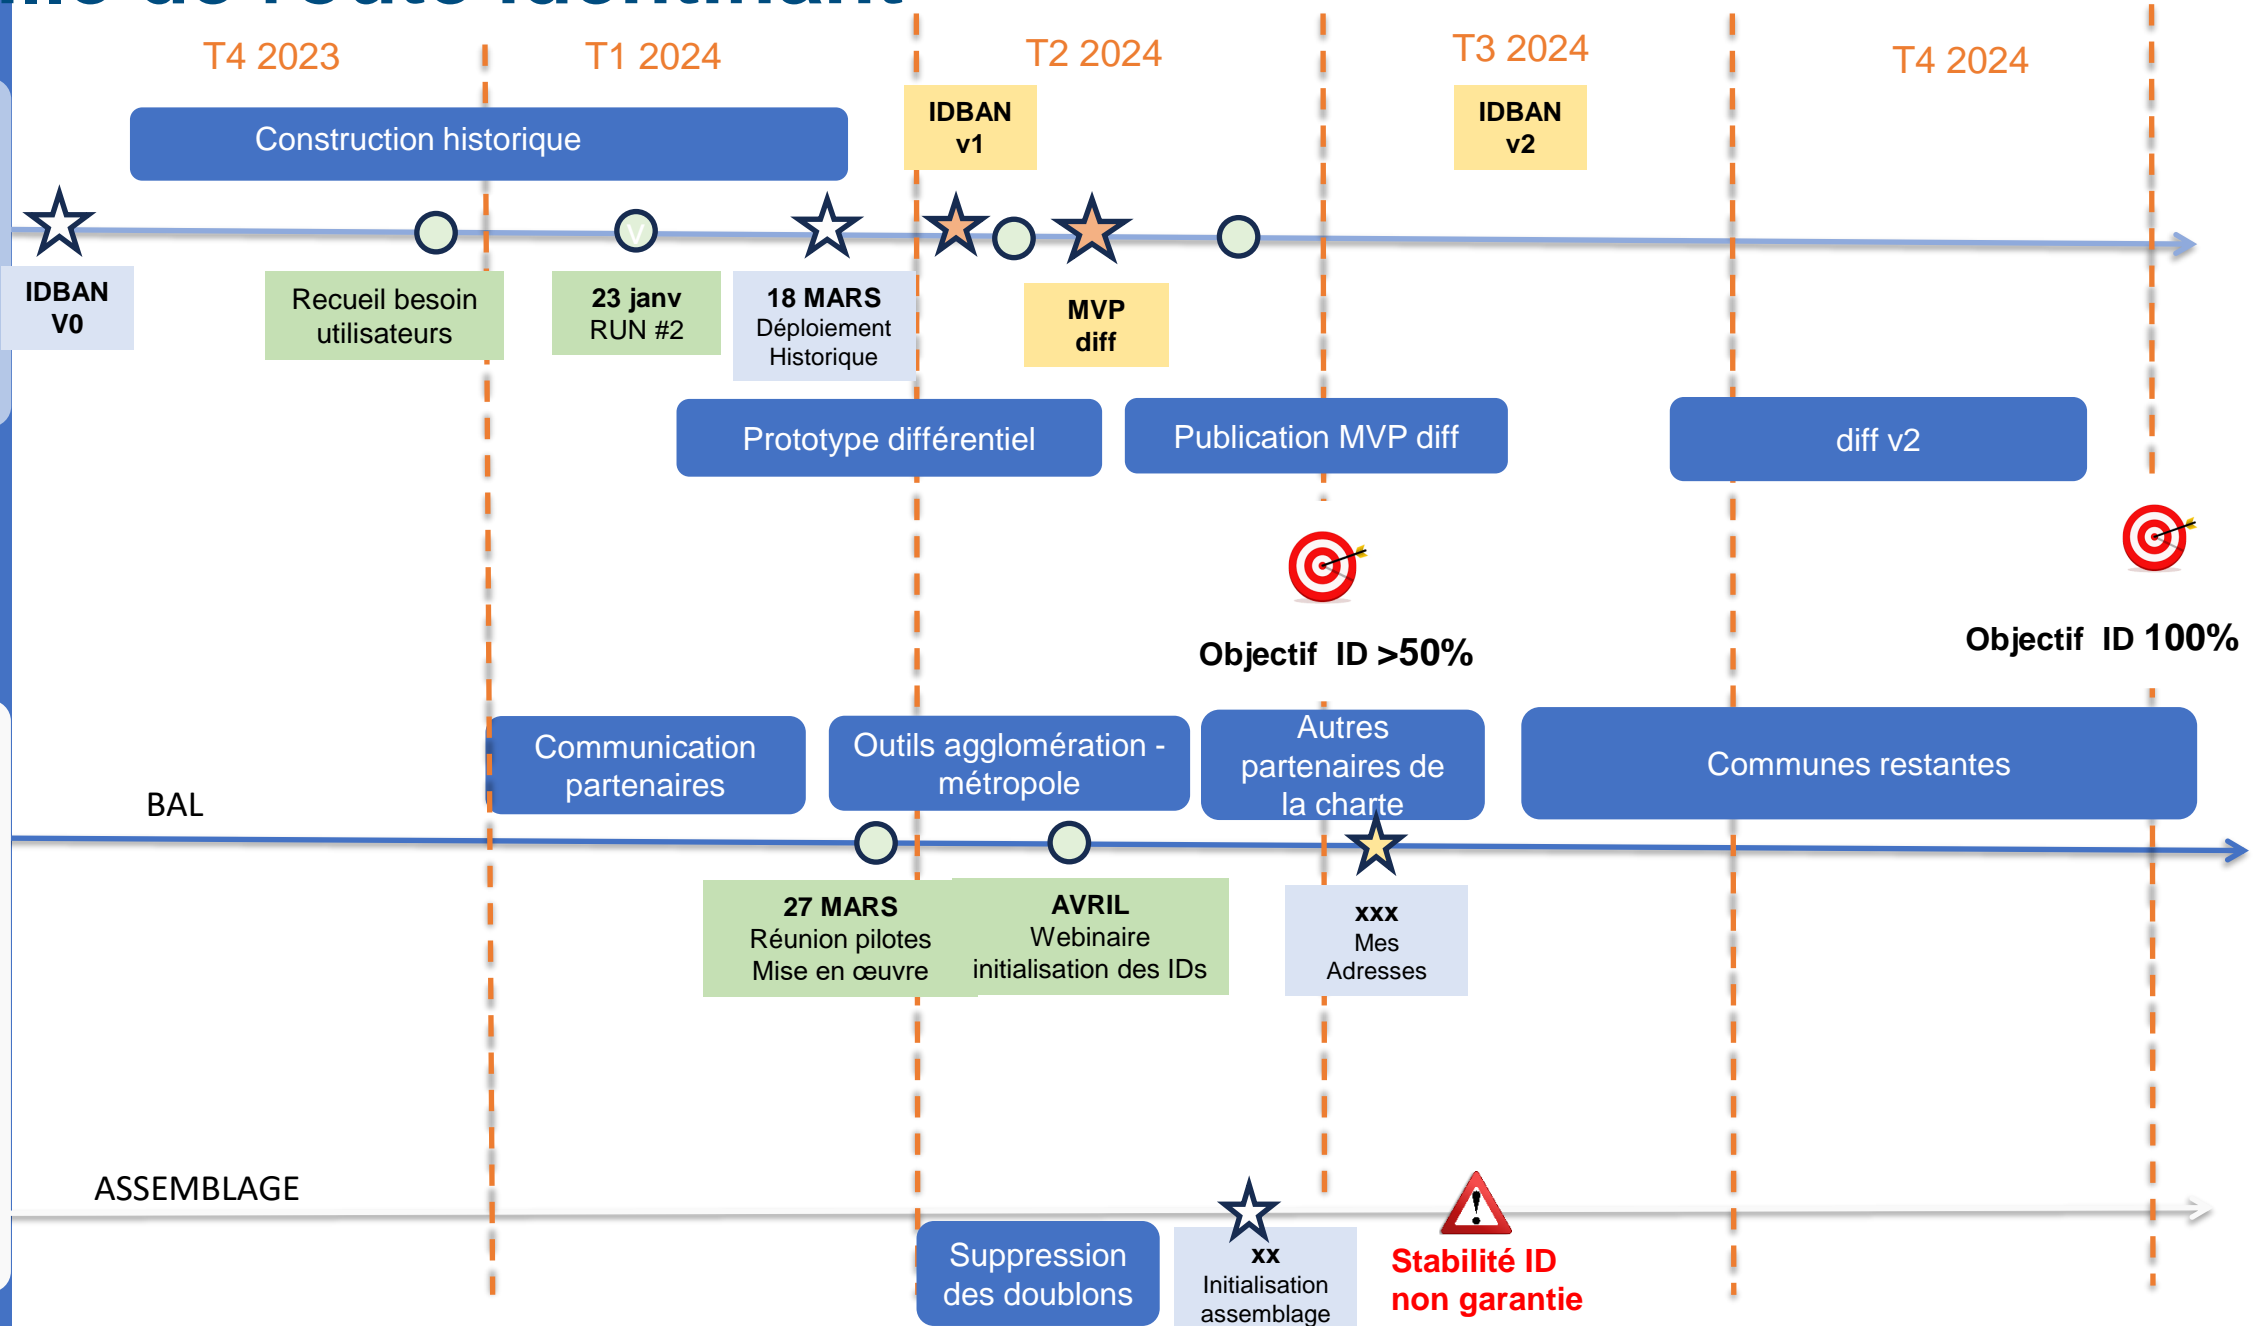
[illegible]

T4 2023

T1 2024

T2 2024

T3 2024

T4 2024

Construction historique

IDBAN v1

IDBAN v2

IDBAN V0

Recueil besoin utilisateurs

23 janv RUN #2

18 MARS Déploiement Historique

MVP diff

Prototype différentiel

Publication MVP diff

diff v2

Objectif ID >50%

Objectif ID 100%

BAL

Communication partenaires

Outils agglomération - métropole

Autres partenaires de la charte

Communes restantes

27 MARS Réunion pilotes Mise en œuvre

AVRIL Webinaire initialisation des IDs

xxx Mes Adresses

ASSEMBLAGE

Suppression des doublons

xx Initialisation assemblage

Stabilité ID non garantie